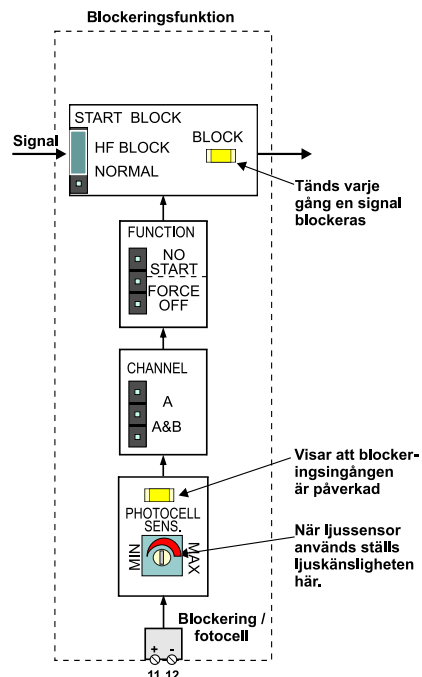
Blockeringsfunktion

Signal

START BLOCK

HF BLOCK

NORMAL

BLOCK

Tänds varje gång en signal blockeras

FUNCTION

NO START

FORCE OFF

CHANNEL

A

A&B

Visar att blockeringsingången är påverkad

PHOTOCELL SENS.

MIN

MAX

När ljussensor används ställs ljuskänsligheten här.

Blockering / fotocell

+ -

11 12